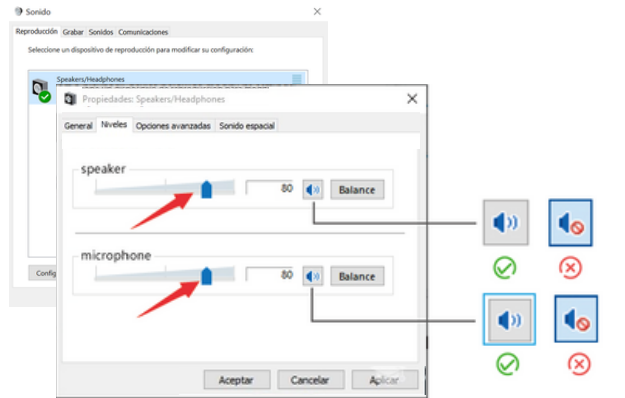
Sonido

Reproducción Grabar Sonidos Comunicaciones

Seleccione un dispositivo de reproducción para modificar su configuración:

Speakers/Headphones

Config

Propiedades: Speakers/Headphones

General Niveles Opciones avanzadas Sonido espacial

speaker

80

Balance

microphone

80

Balance

Aceptar Cancelar Aplicar